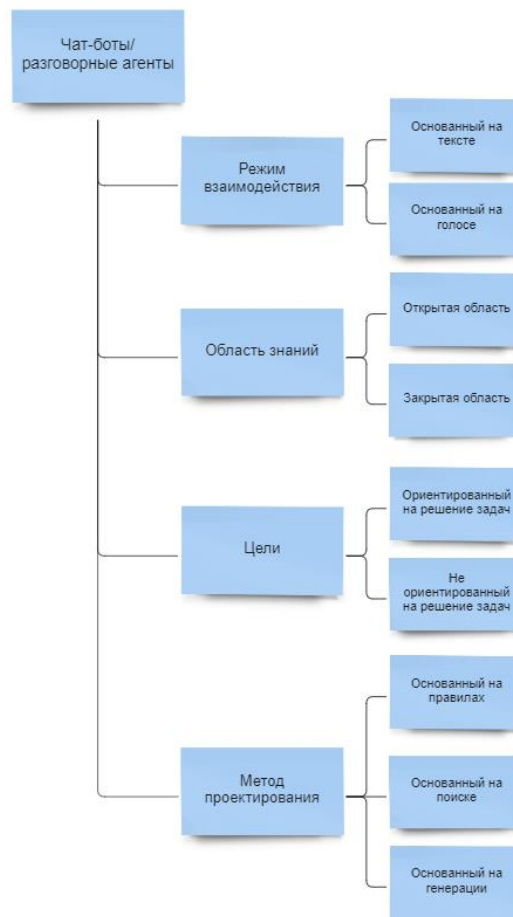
Чат-боты/ разговорные агенты

Режим взаимодействия

Основанный на тексте

Основанный на голосе

Область знаний

Открытая область

Закрытая область

Цели

Ориентированный на решение задач

Не ориентированный на решение задач

Метод проектирования

Основанный на правилах

Основанный на поиске

Основанный на генерации